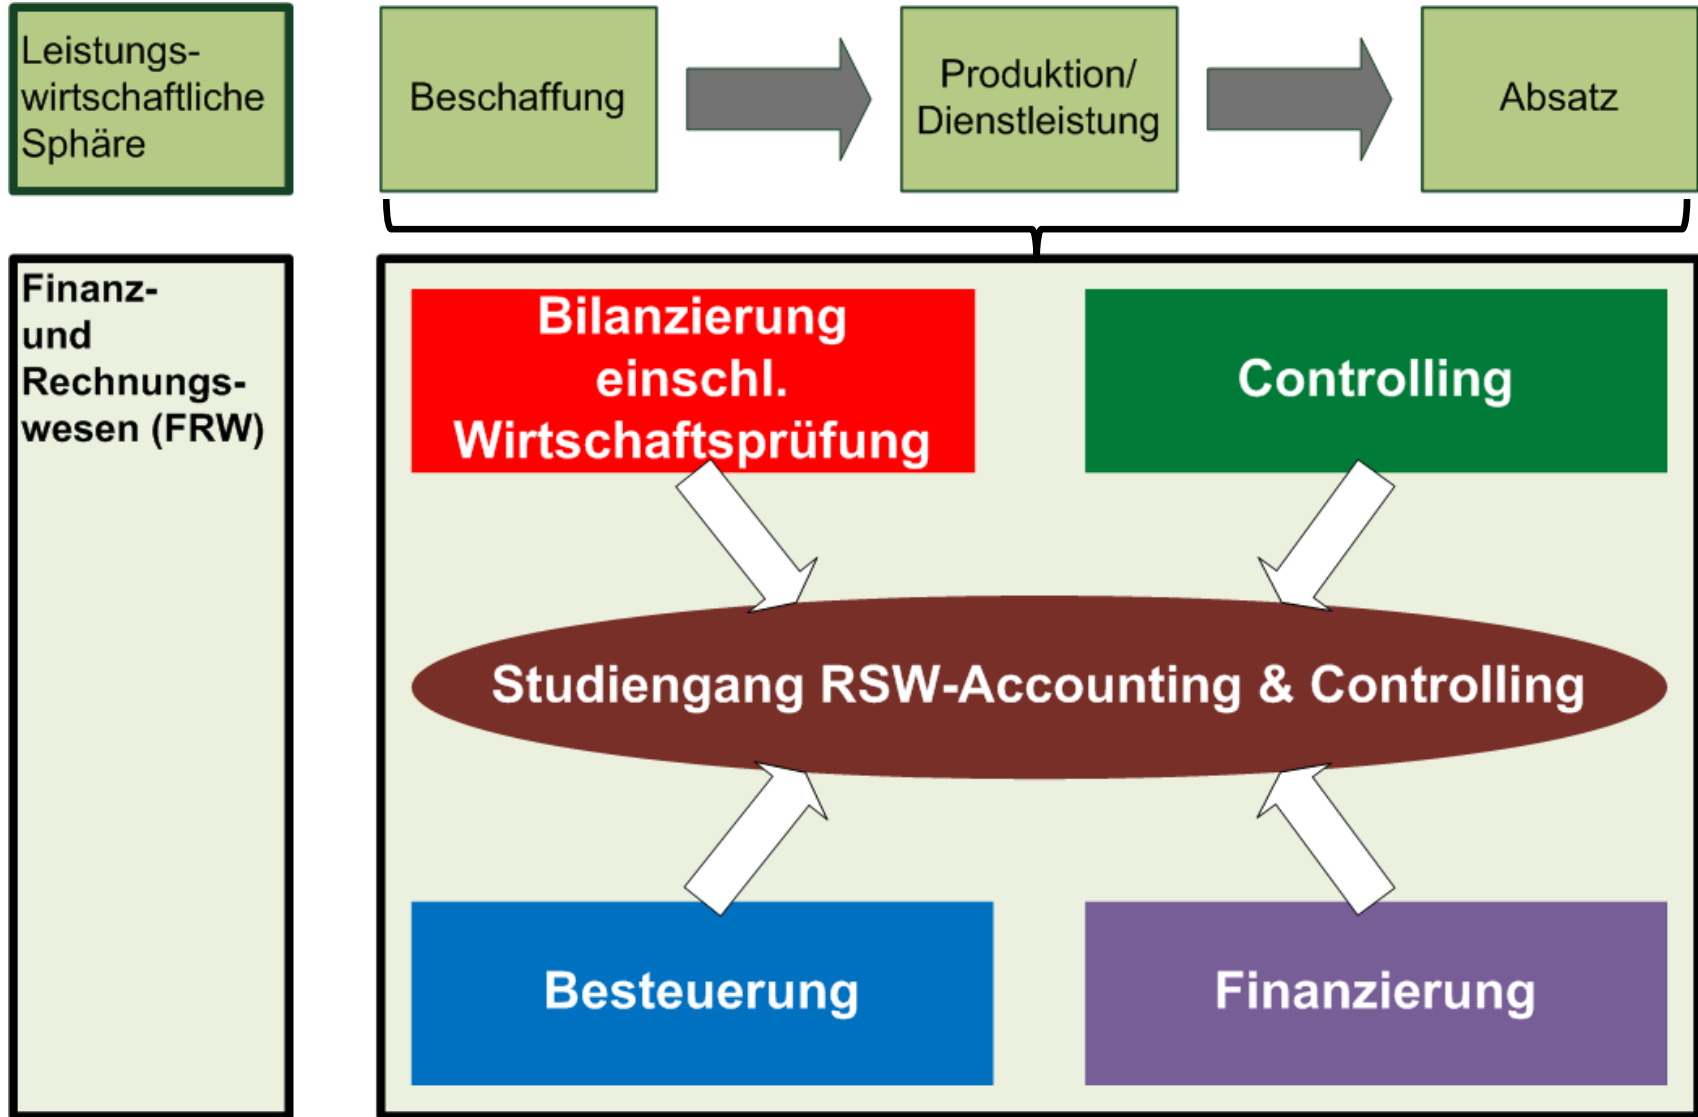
Leistungswirtschaftliche Sphäre

Beschaffung

Produktion/ Dienstleistung

Absatz

Finanz- und Rechnungswesen (FRW)

Bilanzierung einschl. Wirtschaftsprüfung

Controlling

Studiengang RSW-Accounting & Controlling

Besteuerung

Finanzierung